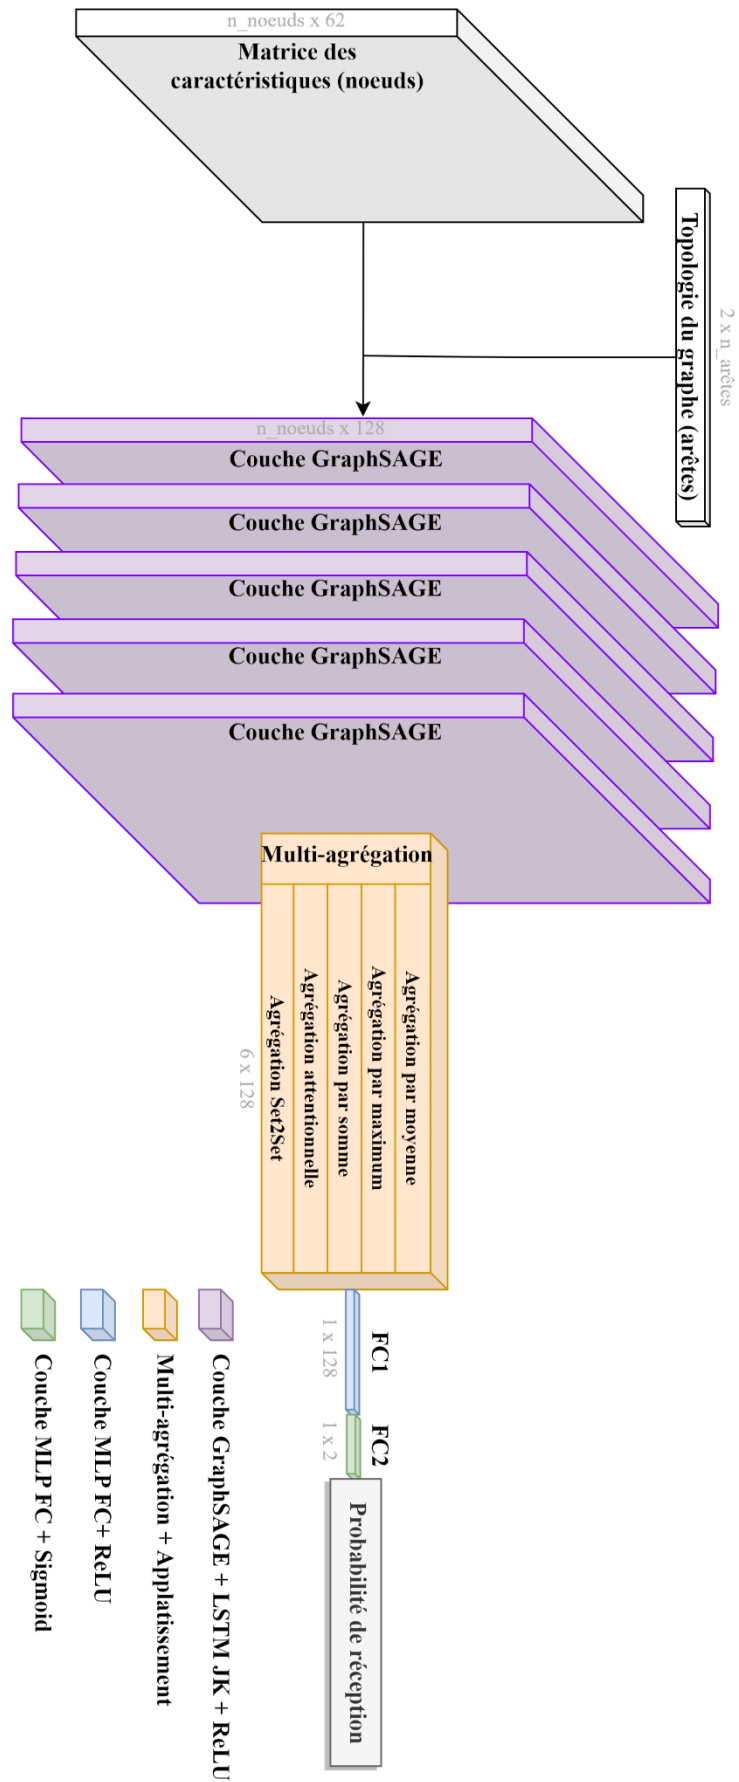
n_noeuds x 62
Matrice des caractéristiques (noeuds)

Topologie du graphe (arêtes)
2 x n_arêtes

n_noeuds x 128
Couche GraphSAGE
Couche GraphSAGE
Couche GraphSAGE
Couche GraphSAGE
Couche GraphSAGE

Multi-agrégation
Agrégation par moyenne
Agrégation par maximum
Agrégation par somme
Agrégation attentionnelle
Agrégation Set2Set
6 x 128

FC1
1 x 128
FC2
1 x 2
Probabilité de réception

Couche GraphSAGE + LSTM JK + ReLU
Multi-agrégation + Applatissement
Couche MLP FC+ ReLU
Couche MLP FC + Sigmoid